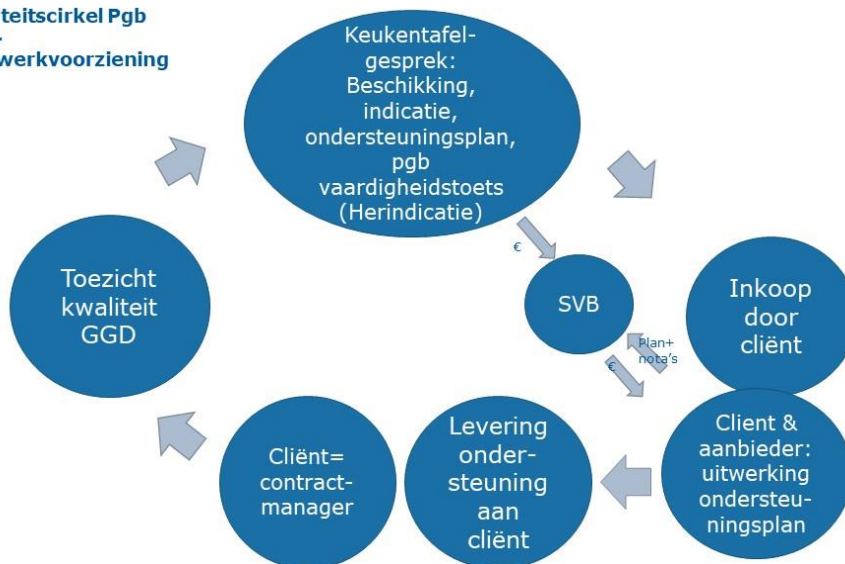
teitscirkel Pgb
-
werkvoorziening

Keukentafelgesprek: Beschikking, indicatie, ondersteuningsplan, pgb vaardigheidstoets (Herindicatie)

€

SVB

Inkoop door cliënt

Plan+ nota's

€

Client & aanbieder: uitwerking ondersteuningsplan

Levering ondersteuning aan cliënt

Cliënt= contractmanager

Toezicht kwaliteit GGD